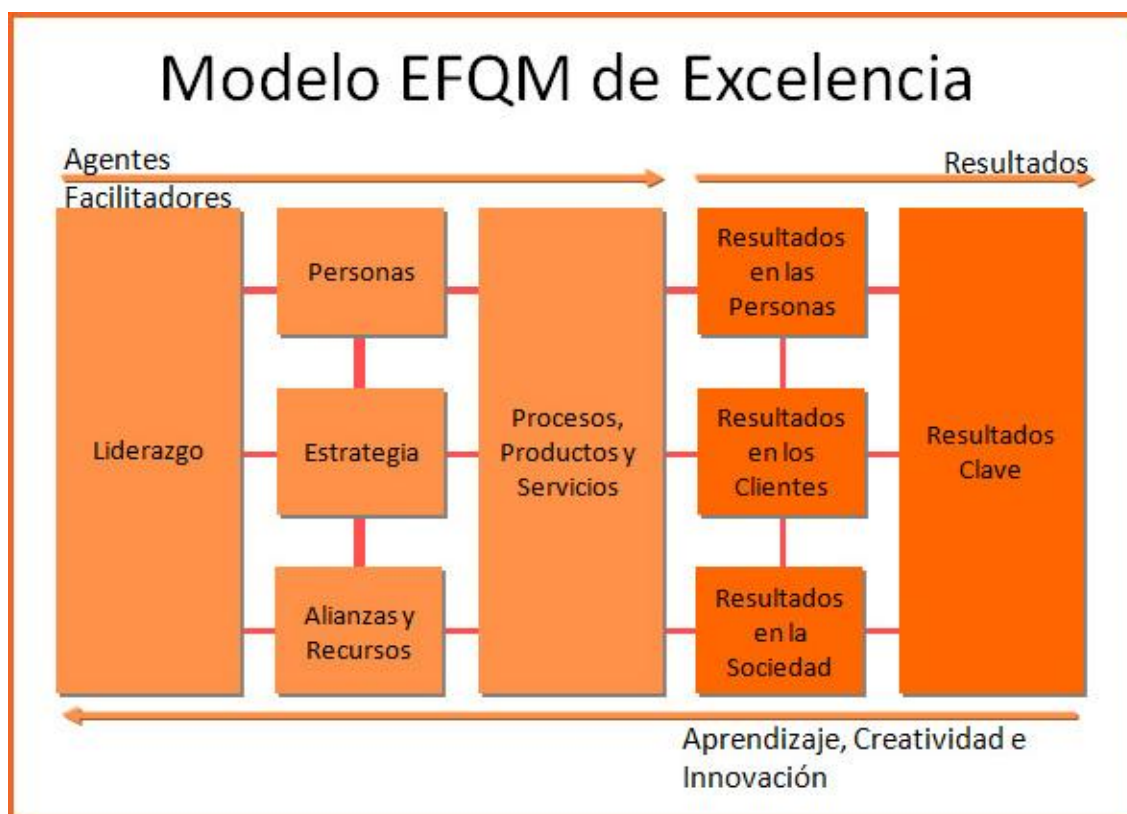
Modelo EFQM de Excelencia

Agentes Facilitadores

Resultados

Liderazgo

Personas

Estrategia

Alianzas y Recursos

Procesos, Productos y Servicios

Resultados en las Personas

Resultados en los Clientes

Resultados en la Sociedad

Resultados Clave

Aprendizaje, Creatividad e Innovación